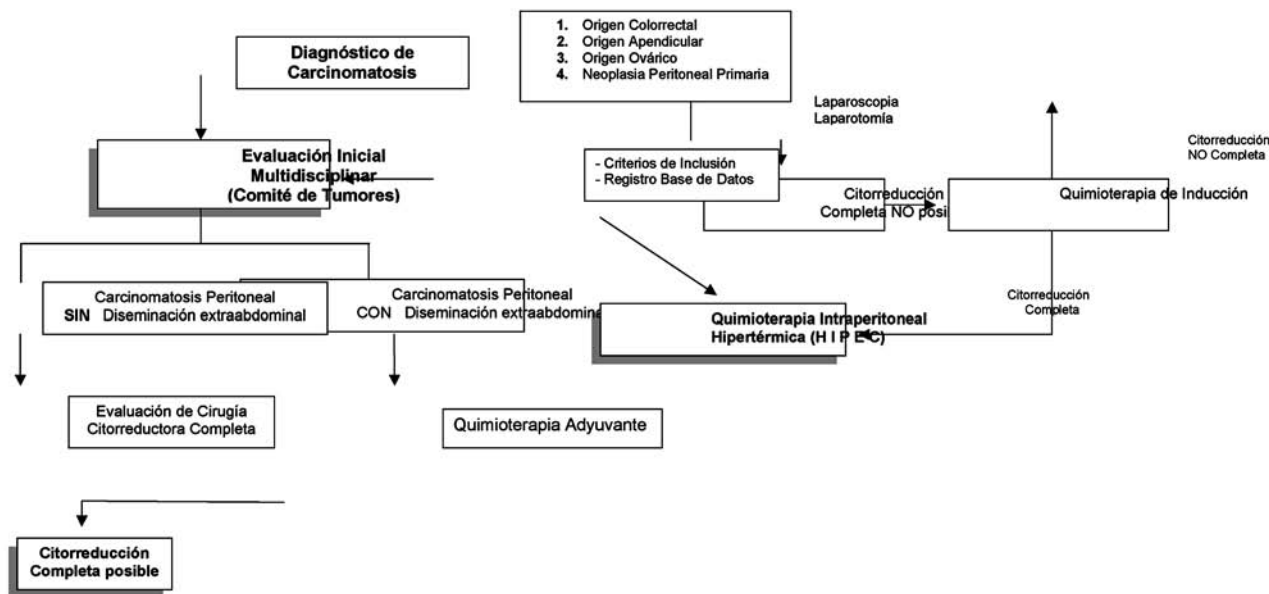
Diagnóstico de Carcinomatosis

1. Origen Colorrectal
2. Origen Apendicular
3. Origen Ovárico
4. Neoplasia Peritoneal Primaria

Laparoscopia
Laparotomía

Citorreducción NO Completa

Evaluación Inicial Multidisciplinar (Comité de Tumores)

- Criterios de Inclusión
- Registro Base de Datos

Citorreducción Completa NO posi

Quimioterapia de Inducción

Citorreducción Completa

Carcinomatosis Peritoneal SIN Diseminación extraabdominal

Carcinomatosis Peritoneal CON Diseminación extraabdomina

Quimioterapia Intraperitoneal Hipertérmica (H I P E C)

Evaluación de Cirugía Citorreductora Completa

Quimioterapia Adyuvante

Citorreducción Completa posible